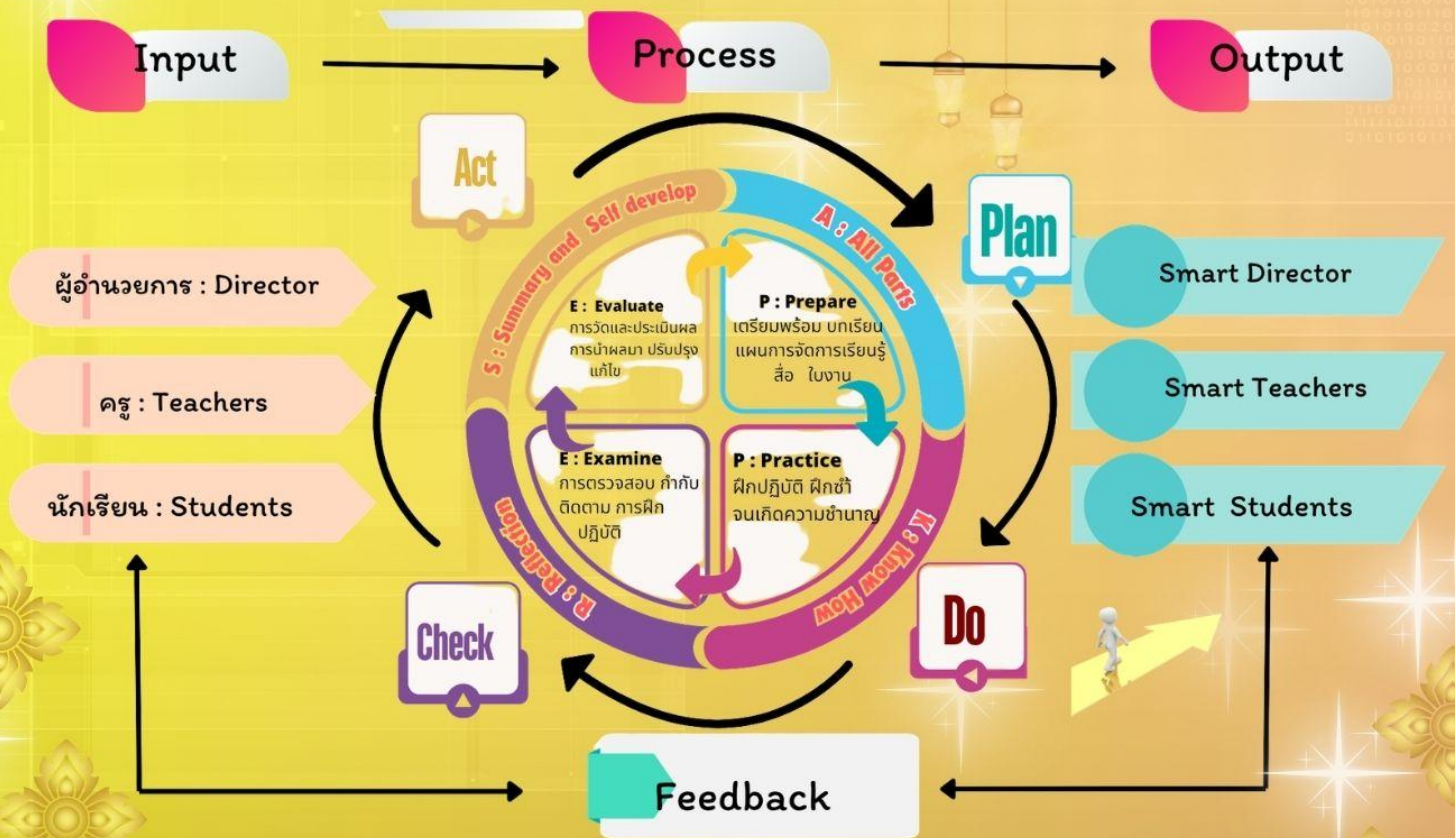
Input

Process

Output

Act

Plan

S : Summary and Self develop

A : All Parts

ผู้อำนวยการ : Director

ครู : Teachers

นักเรียน : Students

E : Evaluate
การวัดและประเมินผล การนำผลมา ปรับปรุงแก้ไข

P : Prepare
เตรียมพร้อม บทเรียน แผนการจัดการเรียนรู้ สื่อ ใบงาน

E : Examine
การตรวจสอบ กำกับ ติดตาม การฝึกปฏิบัติ

P : Practice
ฝึกปฏิบัติ ฝึกซ้ำ จนเกิดความชำนาญ

R : Reflection

K : Know How

Smart Director

Smart Teachers

Smart Students

Check

Do

Feedback